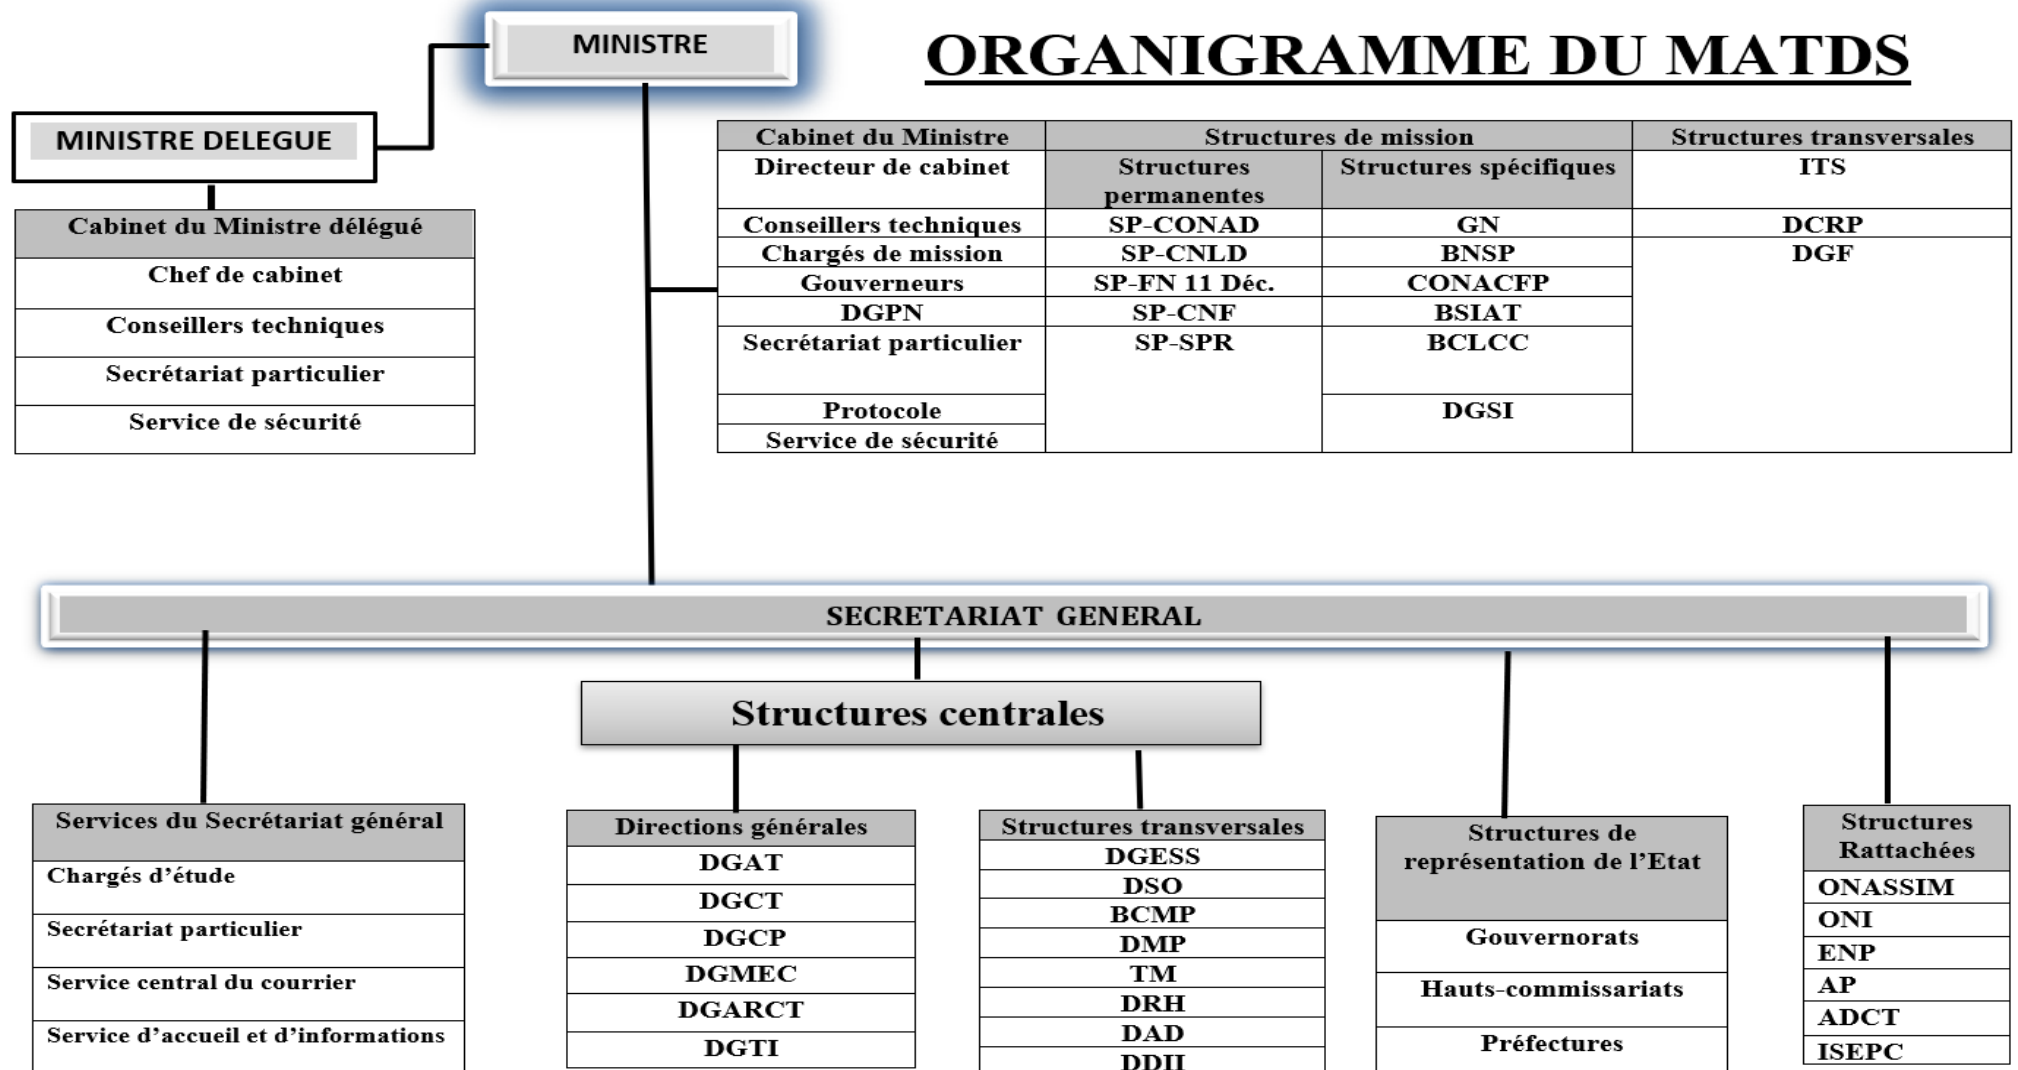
MINISTRE

ORGANIGRAMME DU MATDS

MINISTRE DELEGUE

| Cabinet du Ministre délégué |
|---|
| Chef de cabinet |
| Conseillers techniques |
| Secrétariat particulier |
| Service de sécurité |

| Cabinet du Ministre | Structures de mission | | Structures transversales |
|---|---|---|---|
| Directeur de cabinet | Structures permanentes | Structures spécifiques | ITS |
| Conseillers techniques | SP-CONAD | GN | DCRP |
| Chargés de mission | SP-CNLD | BNSP | DGF |
| Gouverneurs | SP-FN 11 Déc. | CONACFP | |
| DGPN | SP-CNF | BSIAT | |
| Secrétariat particulier | SP-SPR | BCLCC | |
| Protocole | | DGSI | |
| Service de sécurité | | | |

SECRETARIAT GENERAL

Structures centrales

| Services du Secrétariat général |
|---|
| Chargés d'étude |
| Secrétariat particulier |
| Service central du courrier |
| Service d'accueil et d'informations |

| Directions générales |
|---|
| DGAT |
| DGCT |
| DGCP |
| DGMEC |
| DGARCT |
| DGTI |

| Structures transversales |
|---|
| DGESS |
| DSO |
| BCMP |
| DMP |
| TM |
| DRH |
| DAD |
| DDII |

| Structures de représentation de l'Etat |
|---|
| Gouvernorats |
| Hauts-commissariats |
| Préfectures |

| Structures Rattachées |
|---|
| ONASSIM |
| ONI |
| ENP |
| AP |
| ADCT |
| ISEPC |